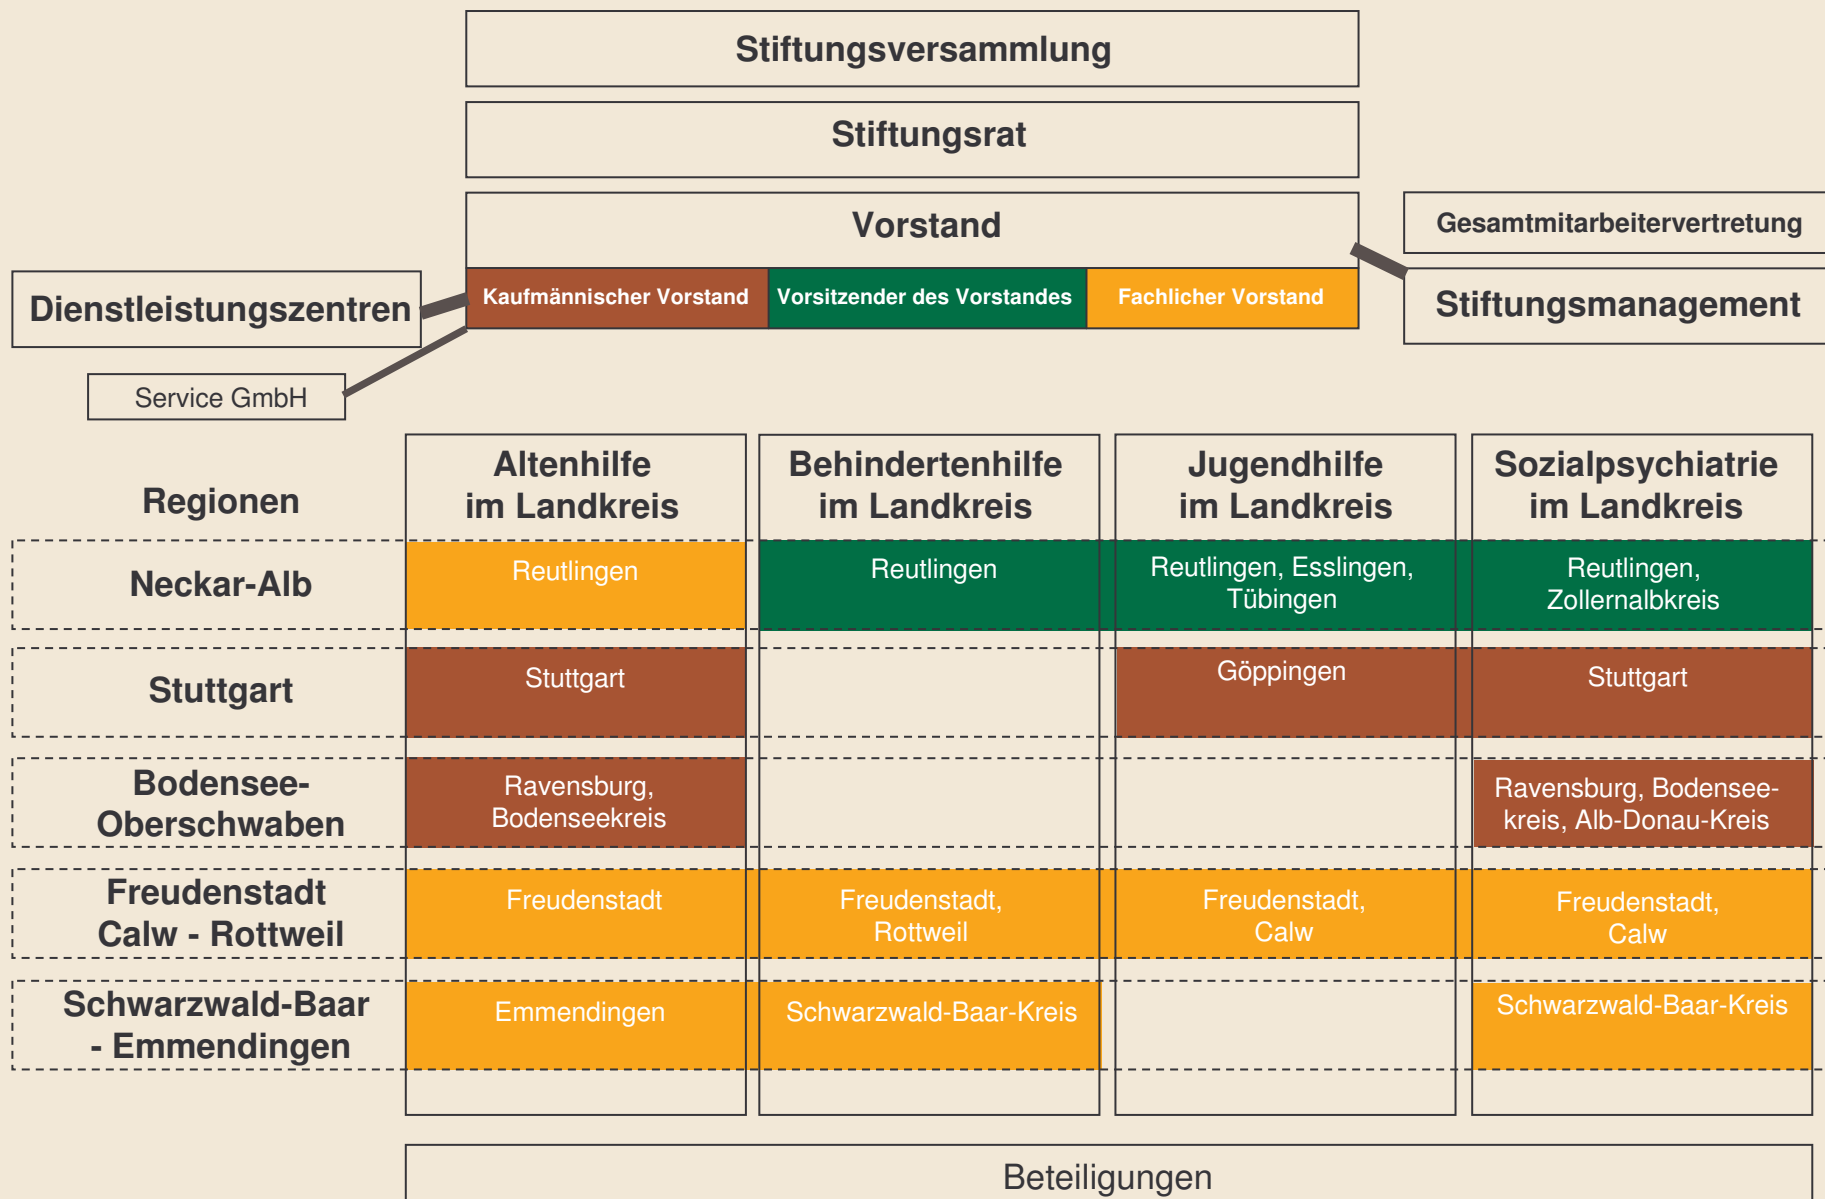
Stiftungsversammlung

Stiftungsrat

Vorstand

Gesamtmitarbeitervertretung

Kaufmännischer Vorstand | Vorsitzender des Vorstandes | Fachlicher Vorstand

Dienstleistungszentren

Stiftungsmanagement

Service GmbH

| Regionen | Altenhilfe im Landkreis | Behindertenhilfe im Landkreis | Jugendhilfe im Landkreis | Sozialpsychiatrie im Landkreis |
|---|---|---|---|---|
| Neckar-Alb | Reutlingen | Reutlingen | Reutlingen, Esslingen, Tübingen | Reutlingen, Zollernalbkreis |
| Stuttgart | Stuttgart | | Göppingen | Stuttgart |
| Bodensee-Oberschwaben | Ravensburg, Bodenseekreis | | | Ravensburg, Bodenseekreis, Alb-Donau-Kreis |
| Freudenstadt Calw - Rottweil | Freudenstadt | Freudenstadt, Rottweil | Freudenstadt, Calw | Freudenstadt, Calw |
| Schwarzwald-Baar - Emmendingen | Emmendingen | Schwarzwald-Baar-Kreis | | Schwarzwald-Baar-Kreis |

Beteiligungen